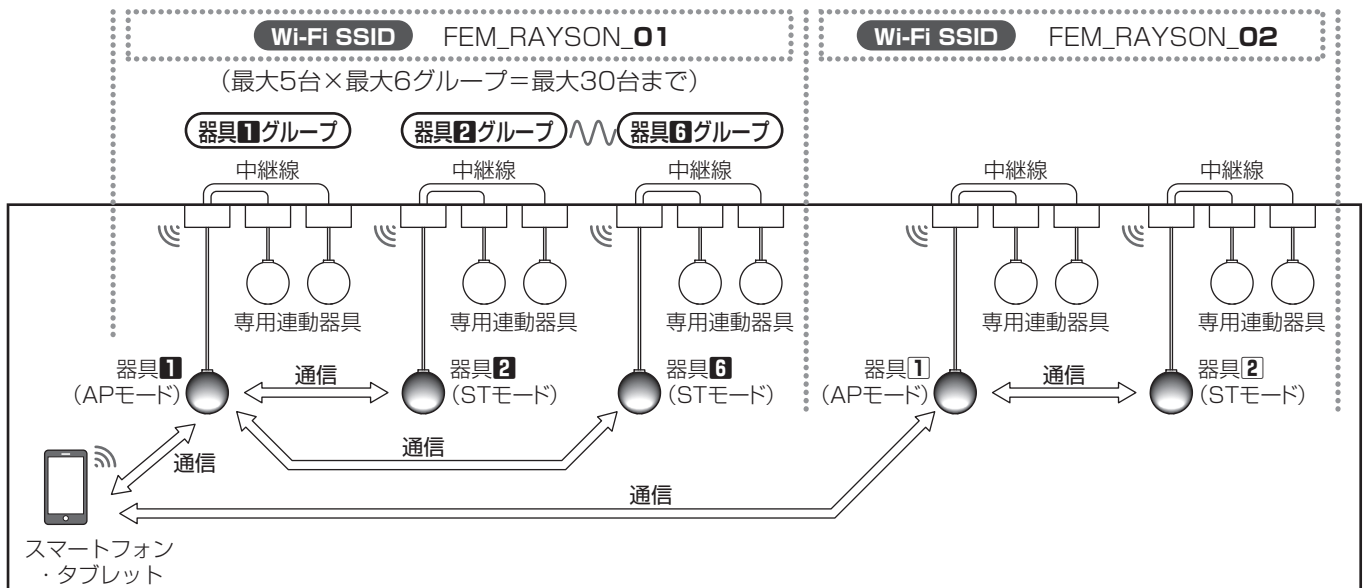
Wi-Fi SSID FEM_RAYSON_01

(最大5台×最大6グループ=最大30台まで)

器具1グループ

器具2グループ

器具6グループ

中継線

中継線

中継線

専用連動器具

専用連動器具

専用連動器具

器具1
(APモード)

通信

器具2
(STモード)

器具6
(STモード)

通信

通信

通信

スマートフォン
・タブレット

Wi-Fi SSID FEM_RAYSON_02

中継線

中継線

専用連動器具

専用連動器具

器具1
(APモード)

通信

器具2
(STモード)